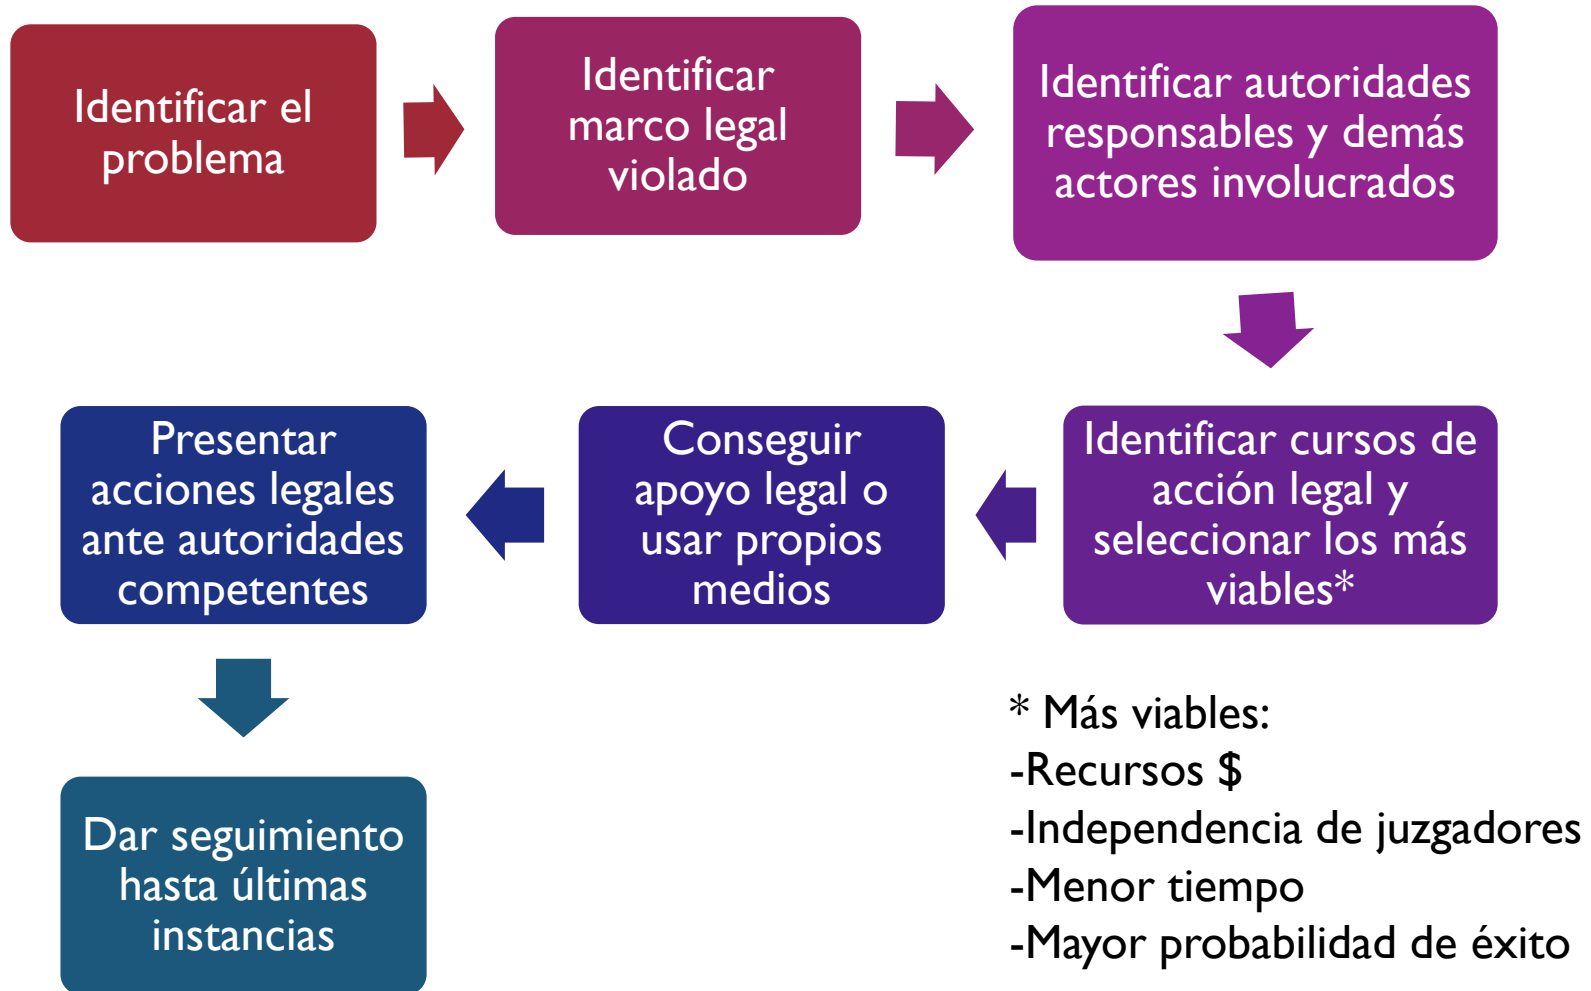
Identificar el problema

Identificar marco legal violado

Identificar autoridades responsables y demás actores involucrados

Identificar cursos de acción legal y seleccionar los más viables*

Conseguir apoyo legal o usar propios medios

Presentar acciones legales ante autoridades competentes

Dar seguimiento hasta últimas instancias

* Más viables:
-Recursos $
-Independencia de juzgadores
-Menor tiempo
-Mayor probabilidad de éxito